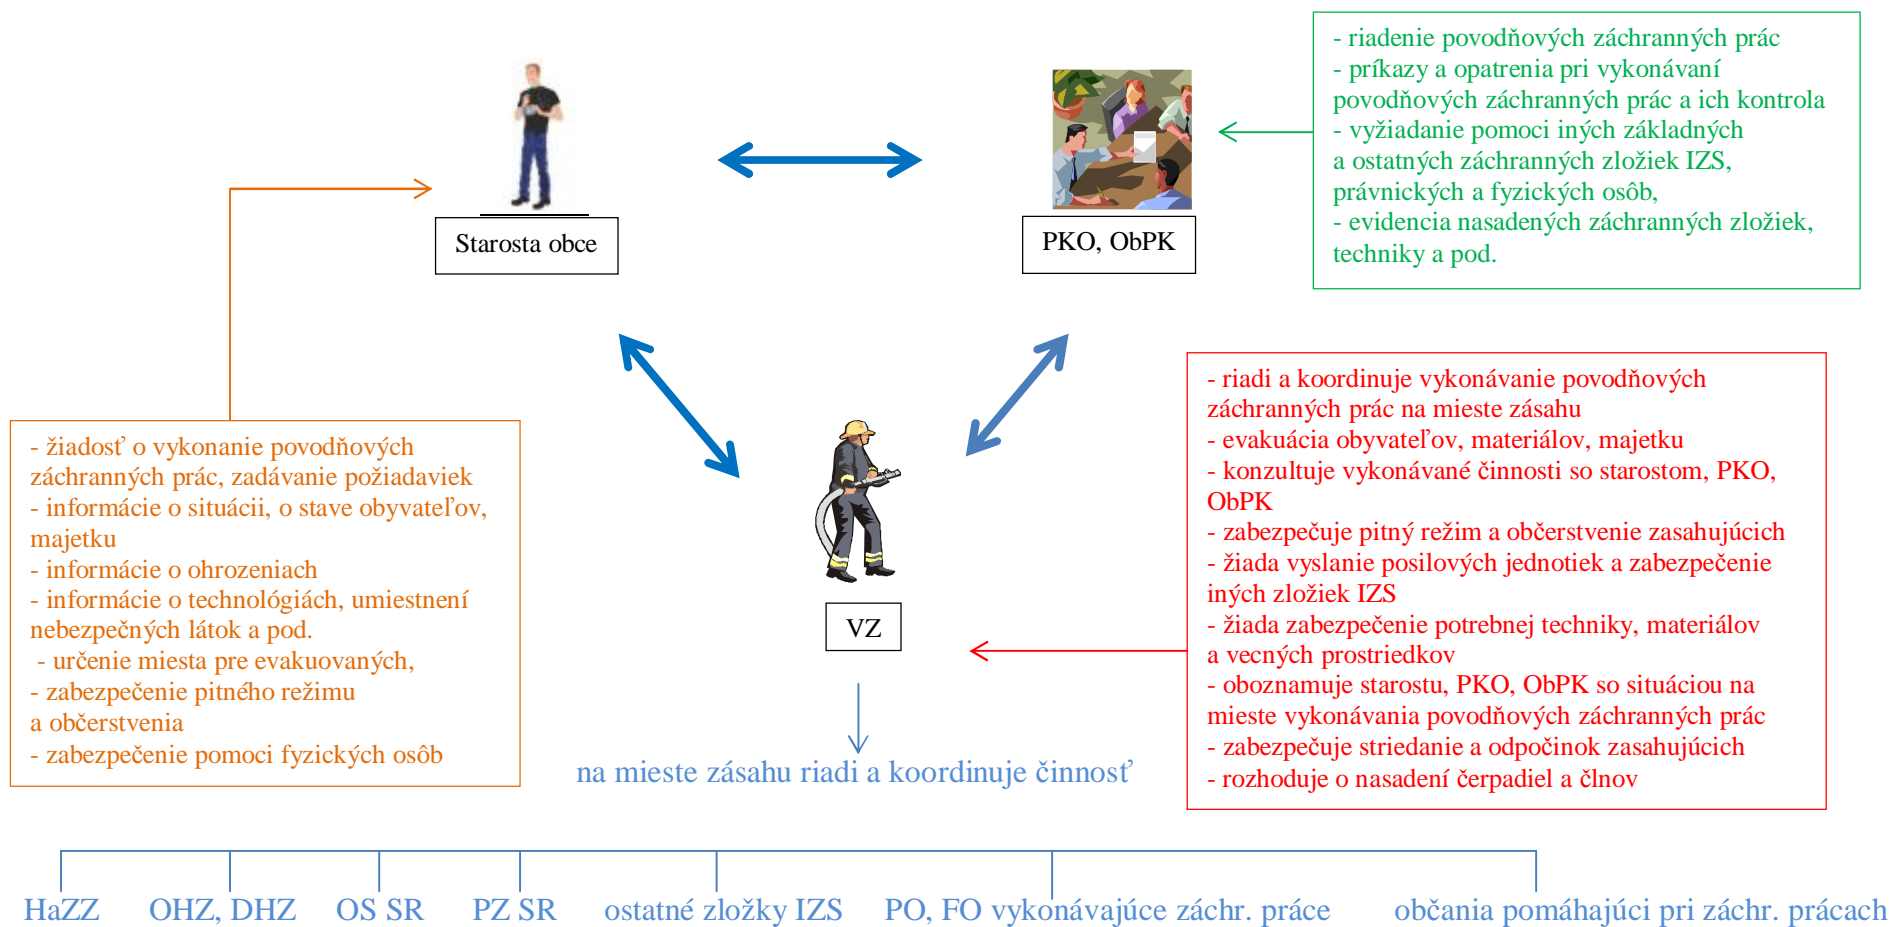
Starosta obce

PKO, ObPK

- riadenie povodňových záchranných prác
- príkazy a opatrenia pri vykonávaní povodňových záchranných prác a ich kontrola
- vyžiadanie pomoci iných základných a ostatných záchranných zložiek IZS, právnických a fyzických osôb,
- evidencia nasadených záchranných zložiek, techniky a pod.

- žiadosť o vykonanie povodňových záchranných prác, zadávanie požiadaviek
- informácie o situácii, o stave obyvateľov, majetku
- informácie o ohrozeniach
- informácie o technológiách, umiestnení nebezpečných látok a pod.
- určenie miesta pre evakuovaných,
- zabezpečenie pitného režimu a občerstvenia
- zabezpečenie pomoci fyzických osôb

VZ

- riadi a koordinuje vykonávanie povodňových záchranných prác na mieste zásahu
- evakuácia obyvateľov, materiálov, majetku
- konzultuje vykonávané činnosti so starostom, PKO, ObPK
- zabezpečuje pitný režim a občerstvenie zasahujúcich
- žiada vyslanie posilových jednotiek a zabezpečenie iných zložiek IZS
- žiada zabezpečenie potrebnej techniky, materiálov a vecných prostriedkov
- oboznamuje starostu, PKO, ObPK so situáciou na mieste vykonávania povodňových záchranných prác
- zabezpečuje striedanie a odpočinok zasahujúcich
- rozhoduje o nasadení čerpadiel a člnov

na mieste zásahu riadi a koordinuje činnosť

HaZZ OHZ, DHZ OS SR PZ SR ostatné zložky IZS PO, FO vykonávajúce záchr. práce občania pomáhajúci pri záchr. prácach